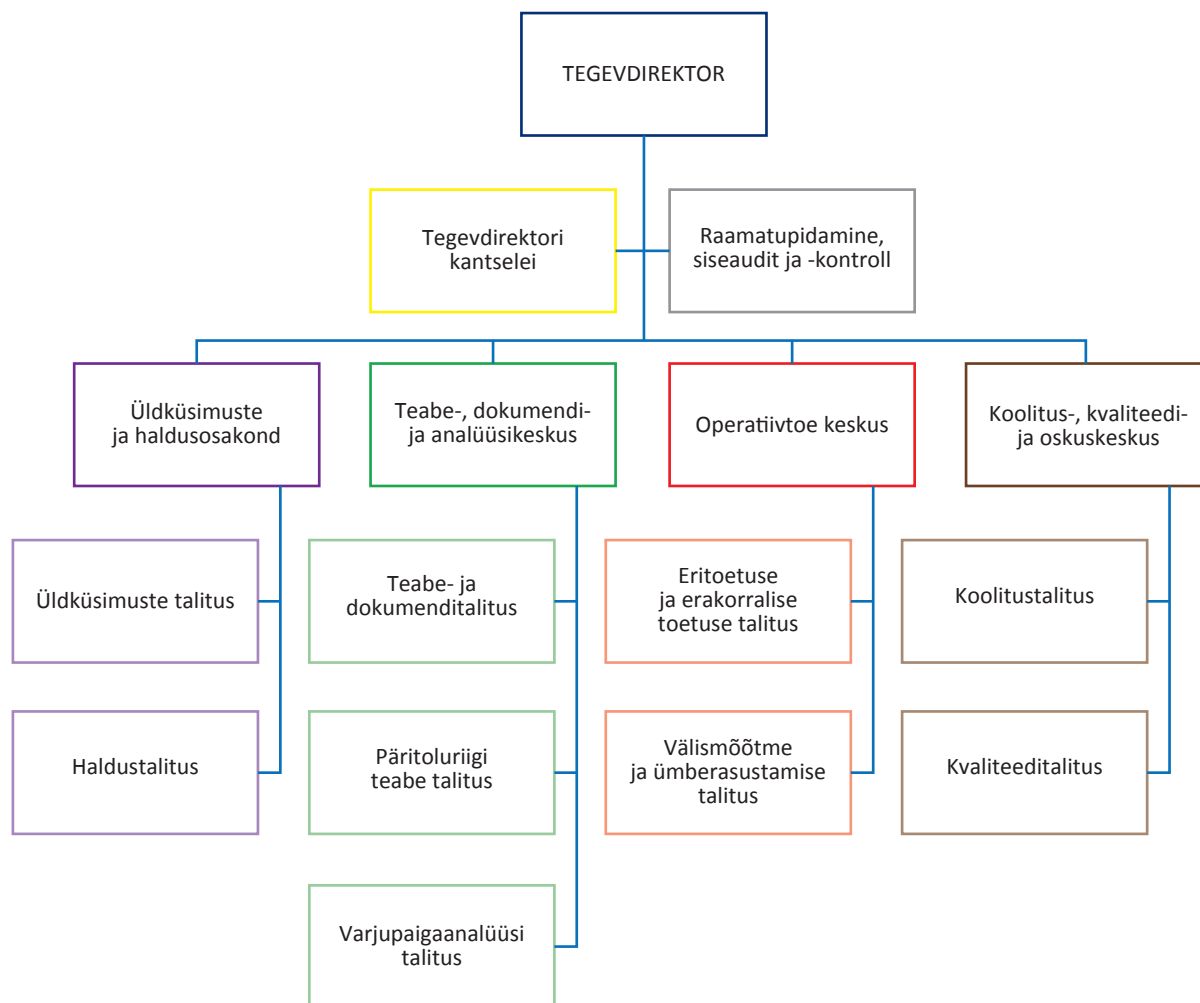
TEGEVDIREKTOR

Tegevdirektori kantselei

Raamatupidamine, siseaudit ja -kontroll

Üldküsimuste ja haldusosakond

Teabe-, dokumendi- ja analüüsikeskus

Operatiivtoe keskus

Koolitus-, kvaliteedi- ja oskuskeskus

Üldküsimuste talitus

Haldustalitus

Teabe- ja dokumenditalitus

Päritoluriigi teabe talitus

Varjupaigaanalüüsi talitus

Eritoetuse ja erakorralise toetuse talitus

Välismõõtme ja ümberasustamise talitus

Koolitustalitus

Kvaliteeditalitus